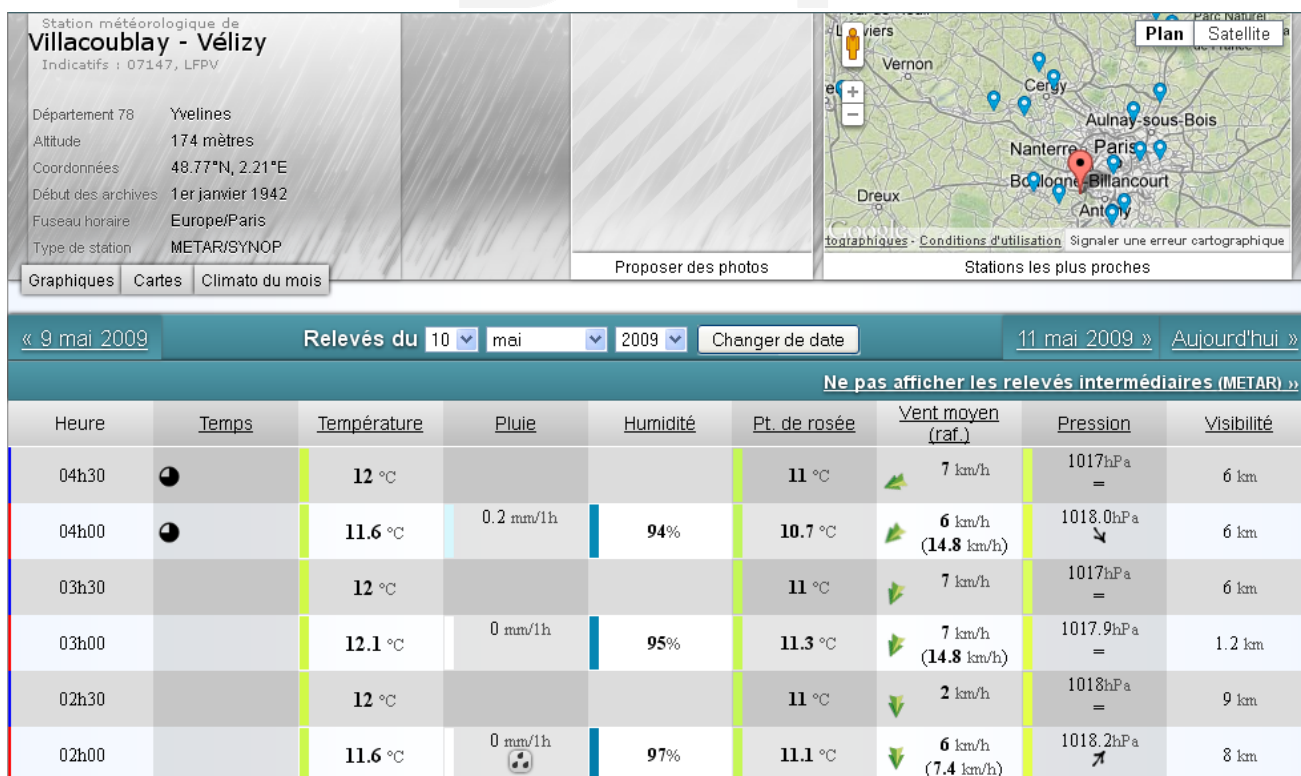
Station météorologique de
Villacoublay - Vélizy
Indicatifs : 07147, LFPV

Département 78 Yvelines
Altitude 174 mètres
Coordonnées 48.77°N, 2.21°E
Début des archives 1er janvier 1942
Fuseau horaire Europe/Paris
Type de station METAR/SYNOP

Graphiques | Cartes | Climato du mois

Proposer des photos

Plan | Satellite
Vernon
Cergy
Aulnay-sous-Bois
Nanterre
Paris
Boulogne-Billancourt
Dreux
Antony
Google
tographiques - Conditions d'utilisation Signaler une erreur cartographique
Stations les plus proches

« 9 mai 2009 | Relevés du 10 mai 2009 Changer de date | 11 mai 2009 » | Aujourd'hui »

Ne pas afficher les relevés intermédiaires (METAR) »

| Heure | Temps | Température | Pluie | Humidité | Pt. de rosée | Vent moyen (raf.) | Pression | Visibilité |
|---|---|---|---|---|---|---|---|---|
| 04h30 | | 12 °C | | | 11 °C | 7 km/h | 1017hPa = | 6 km |
| 04h00 | | 11.6 °C | 0.2 mm/1h | 94% | 10.7 °C | 6 km/h (14.8 km/h) | 1018.0hPa | 6 km |
| 03h30 | | 12 °C | | | 11 °C | 7 km/h | 1017hPa = | 6 km |
| 03h00 | | 12.1 °C | 0 mm/1h | 95% | 11.3 °C | 7 km/h (14.8 km/h) | 1017.9hPa = | 1.2 km |
| 02h30 | | 12 °C | | | 11 °C | 2 km/h | 1018hPa = | 9 km |
| 02h00 | | 11.6 °C | 0 mm/1h | 97% | 11.1 °C | 6 km/h (7.4 km/h) | 1018.2hPa | 8 km |